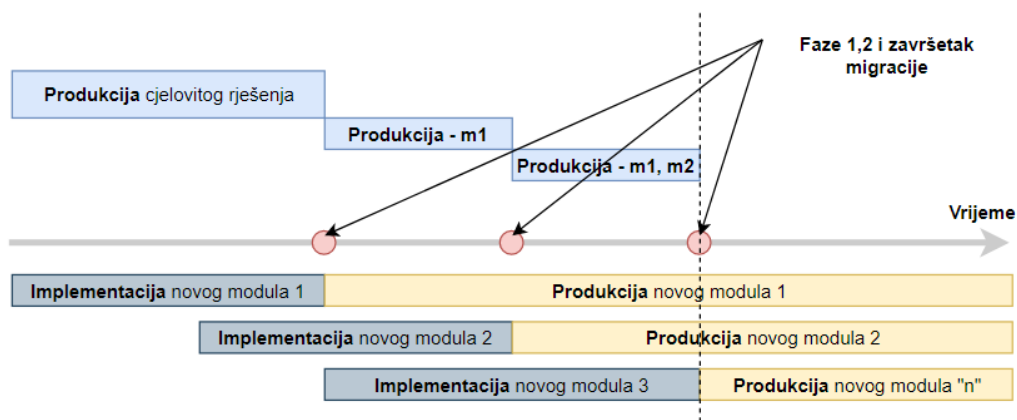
Faze 1,2 i završetak migracije

Produkcija cjelovitog rješenja

Produkcija - m1

Produkcija - m1, m2

Vrijeme

Implementacija novog modula 1

Produkcija novog modula 1

Implementacija novog modula 2

Produkcija novog modula 2

Implementacija novog modula 3

Produkcija novog modula "n"